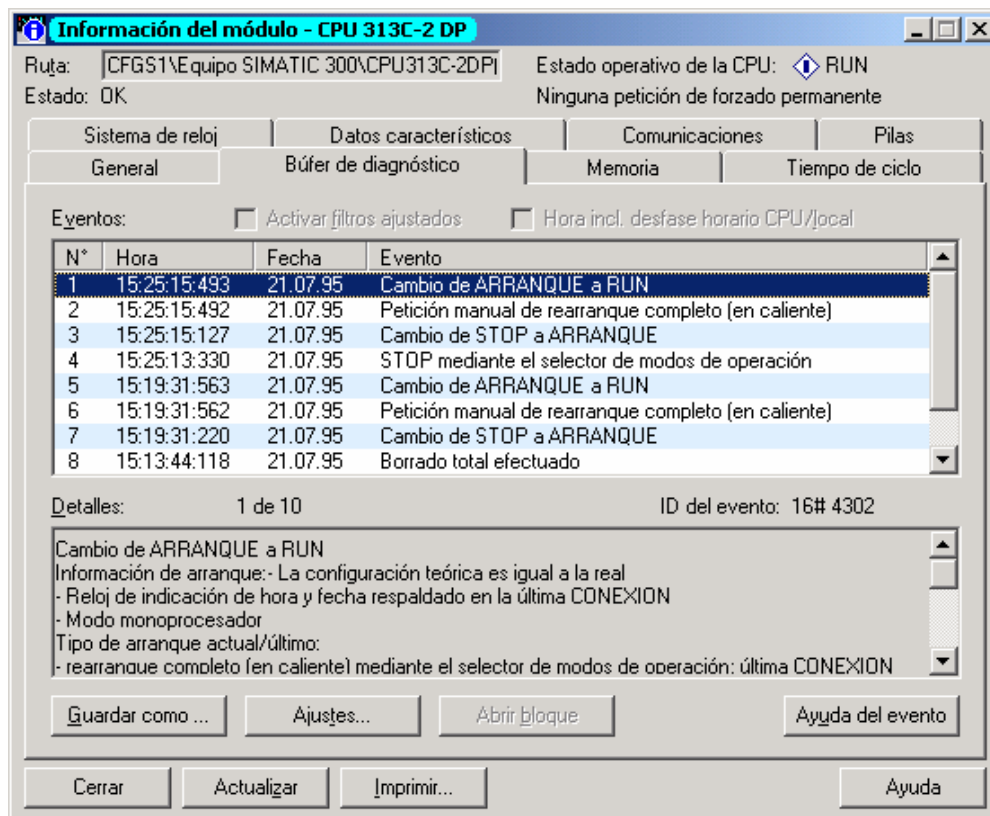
Información del módulo - CPU 313C-2 DP

Ruta: CFGS1\Equipo SIMATIC 300\CPU313C-2DP
Estado operativo de la CPU: RUN
Estado: OK
Ninguna petición de forzado permanente

Sistema de reloj | Datos característicos | Comunicaciones | Pilas
General | Búfer de diagnóstico | Memoria | Tiempo de ciclo

Eventos: Activar filtros ajustados  Hora incl. desfase horario CPU/local

| N° | Hora | Fecha | Evento |
|---|---|---|---|
| 1 | 15:25:15:493 | 21.07.95 | Cambio de ARRANQUE a RUN |
| 2 | 15:25:15:492 | 21.07.95 | Petición manual de rearranque completo (en caliente) |
| 3 | 15:25:15:127 | 21.07.95 | Cambio de STOP a ARRANQUE |
| 4 | 15:25:13:330 | 21.07.95 | STOP mediante el selector de modos de operación |
| 5 | 15:19:31:563 | 21.07.95 | Cambio de ARRANQUE a RUN |
| 6 | 15:19:31:562 | 21.07.95 | Petición manual de rearranque completo (en caliente) |
| 7 | 15:19:31:220 | 21.07.95 | Cambio de STOP a ARRANQUE |
| 8 | 15:13:44:118 | 21.07.95 | Borrado total efectuado |

Detalles: 1 de 10
ID del evento: 16# 4302

Cambio de ARRANQUE a RUN
Información de arranque:- La configuración teórica es igual a la real
- Reloj de indicación de hora y fecha respaldado en la última CONEXION
- Modo monoprocesador
Tipo de arranque actual/último:
- rearranque completo (en caliente) mediante el selector de modos de operación: última CONEXION

Guardar como ... | Ajustes... | Abrir bloque | Ayuda del evento

Cerrar | Actualizar | Imprimir... | Ayuda